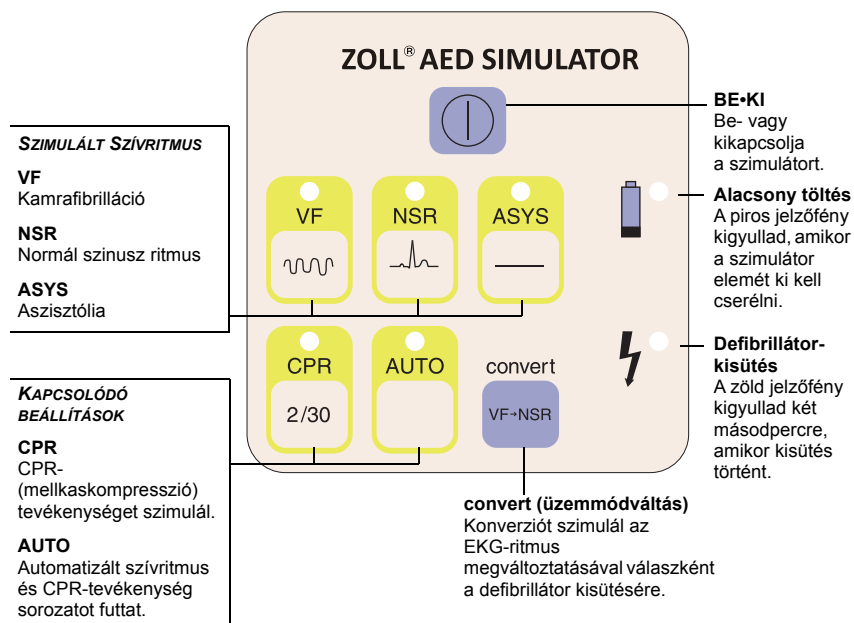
ZOLL® AED SIMULATOR

BE•KI
Be- vagy kikapcsolja a szimulátort.

SZIMULÁLT SZÍVRITMUS

VF
Kamrafibrilláció

NSR
Normál szinusz ritmus

ASYS
Aszisztólia

VF

NSR

ASYS

Alacsony töltés
A piros jelzőfény kigyullad, amikor a szimulátor elemét ki kell cserélni.

CPR
2/30

AUTO

convert
VF→NSR

Defibrillátor-kisütés
A zöld jelzőfény kigyullad két másodpercre, amikor kisütés történt.

KAPCSOLÓDÓ BEÁLLÍTÁSOK

CPR
CPR-(mellkaskompresszió) tevékenységet szimulál.

AUTO
Automatizált szívritmus és CPR-tevékenység sorozatot futtat.

convert (üzemmódváltás)
Konverziót szimulál az EKG-ritmus megváltoztatásával válaszként a defibrillátor kisütésére.